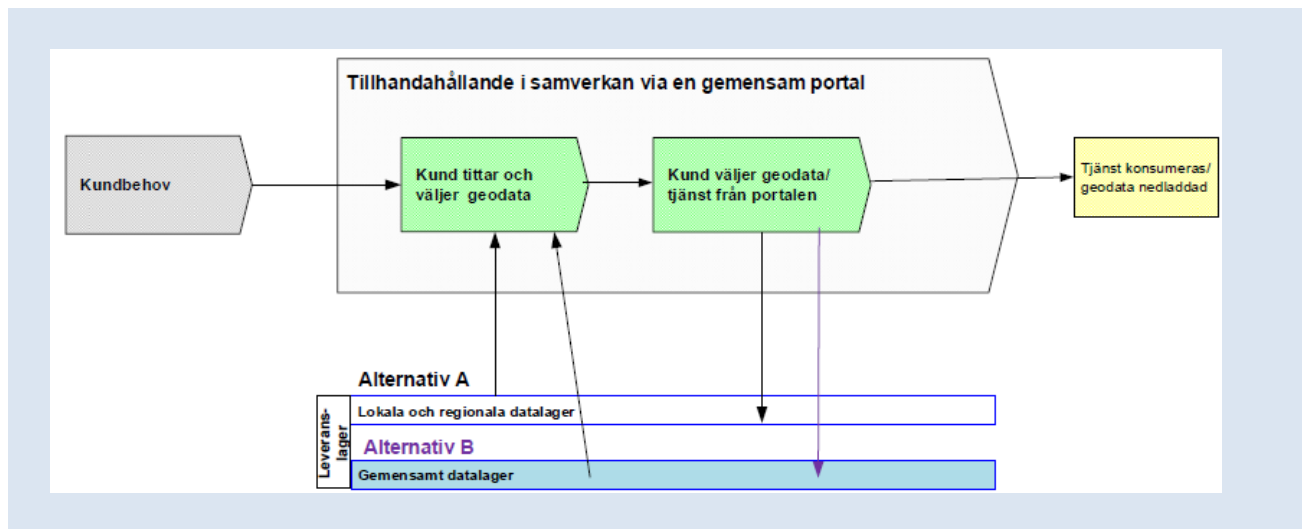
Tillhandahållande i samverkan via en gemensam portal

Kundbehov

Kund tittar och väljer geodata

Kund väljer geodata/ tjänst från portalen

Tjänst konsumeras/ geodata nedladdad

Alternativ A

Leveranslager

Lokala och regionala datalager

Alternativ B

Gemensamt datalager